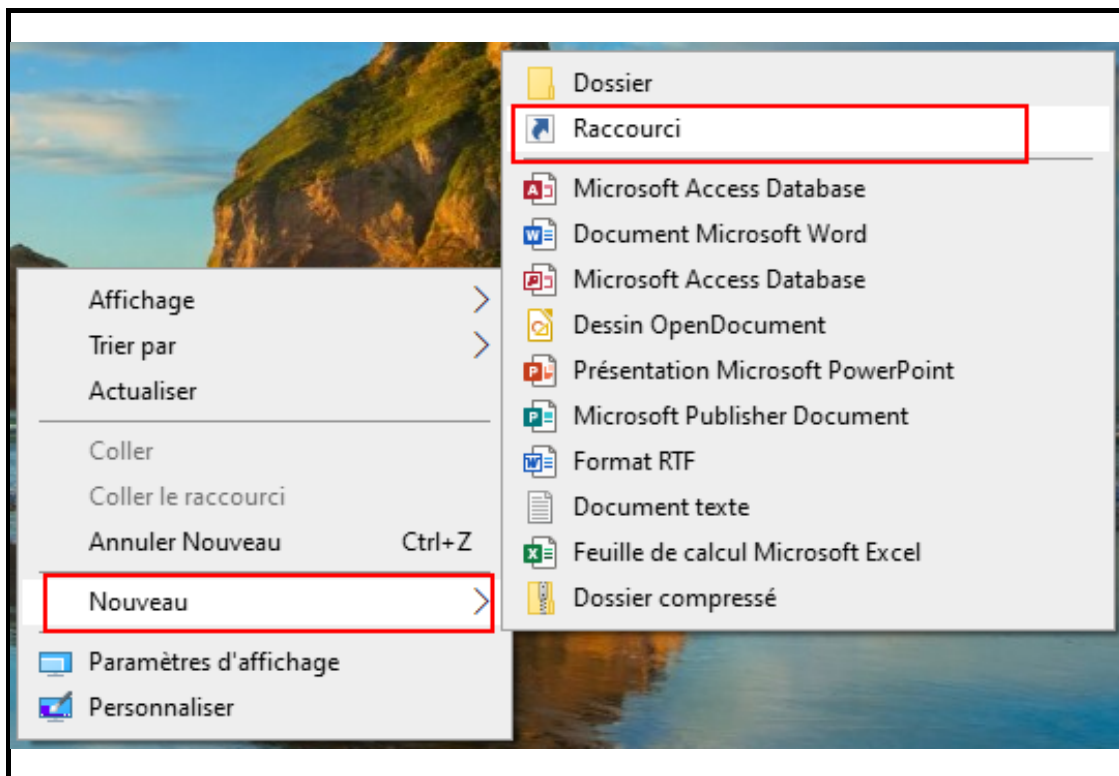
Affichage
Trier par
Actualiser
Coller
Coller le raccourci
Annuler Nouveau Ctrl+Z
Nouveau
Paramètres d'affichage
Personnaliser

Dossier
Raccourci
Microsoft Access Database
Document Microsoft Word
Microsoft Access Database
Dessin OpenDocument
Présentation Microsoft PowerPoint
Microsoft Publisher Document
Format RTF
Document texte
Feuille de calcul Microsoft Excel
Dossier compressé